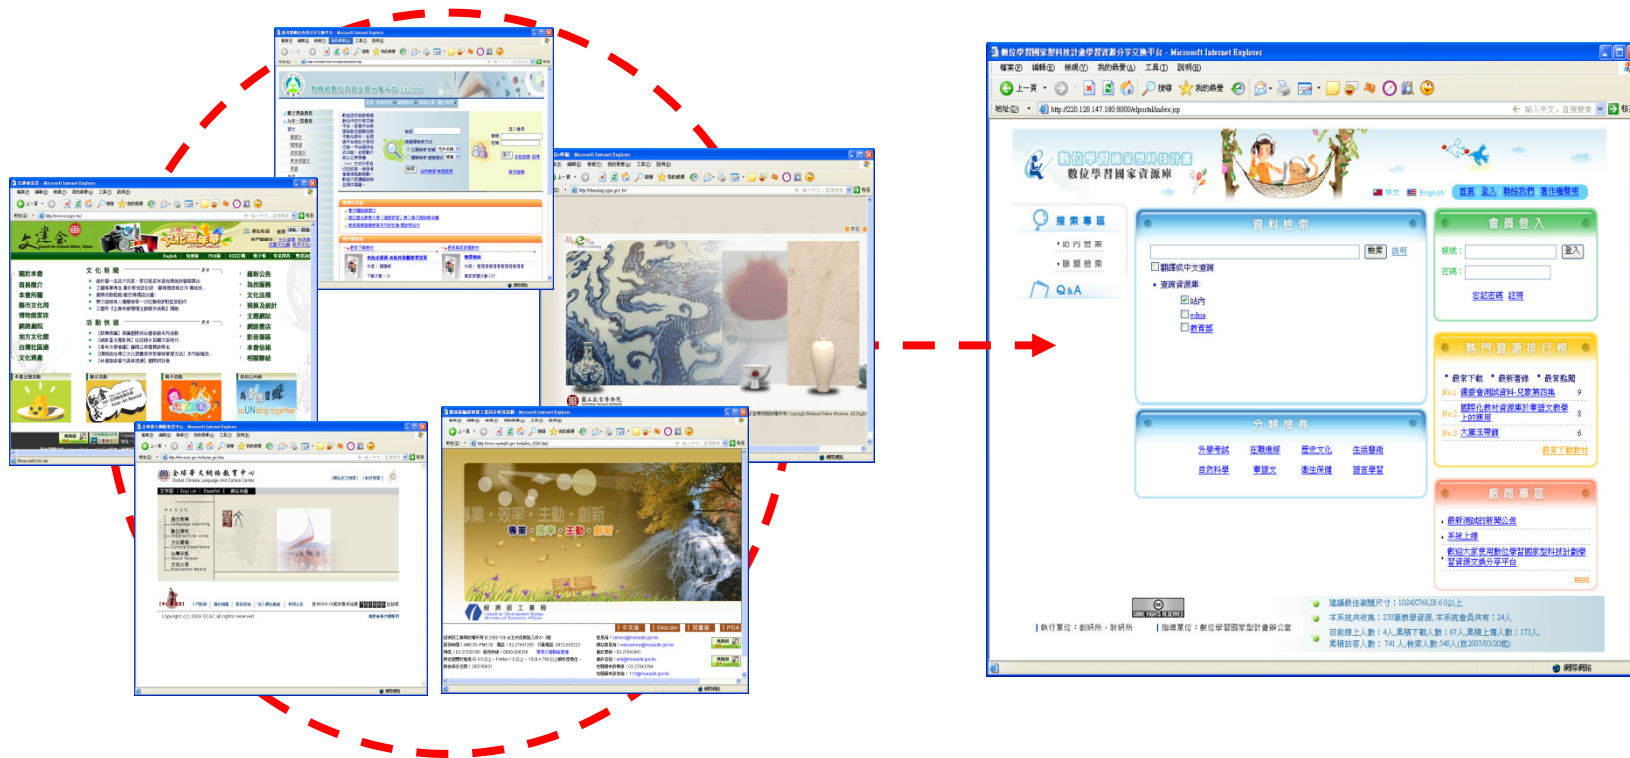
數位學習國家型科技計畫學習資源分享交換平台 - Microsoft Internet Explorer

檔案(F) 編輯(E) 檢視(V) 我的最愛(A) 工具(T) 說明(H)

上一頁 搜尋 我的最愛

網址(D) http://220.128.147.180:8000/elportal/index.jsp

數位學習國家型科技計畫
數位學習國家資源庫

中文 English 首頁 登入 聯絡我們 操作說明

搜尋專區
站內整合
聯盟檢索
Q&A

資料檢索
檢索 說明
翻譯成中文查詢
查詢資源庫
站內
edna
教育部

會員登入
帳號： 登入
密碼：
忘記密碼 註冊

熱門資源排行榜
最常下載 最新著錄 最常點閱
No.1 優質會議談資料-兒童第四集 9
No.2 國際化教材資源庫於華語文教學上的應用 8
No.3 大屯溪鄉貌 6
看更多下載教材

分類搜尋
升學考試 生態環境 歷史文化 生活藝術
自然科學 華語文 衛生保健 語言學習

服務專區
最新消息的新聞公告
系統上線
歡迎大家使用數位學習國家型科技計劃學習資源交換分享平台
more

執行單位：創研所・數研所 指導單位：數位學習國家型計畫辦公室

建議最佳瀏覽尺寸：1024X768,IE 6.0以上
本系統共收集：230筆教學資源, 本系統會員共有：24人
目前線上人數：4人,累積下載人數：67人,累積上傳人數：173人,
累積訪客人數：741 人,檢索人數 540人(自2007/03/20起)

網際網路

教育部數位教學資源入口網
文建會
文化新聞
活動快遞
全球華文網路教育中心
Global Chinese Language And Culture Center
專業・效率・主動・創新
經濟部工業局
國立故宮博物院